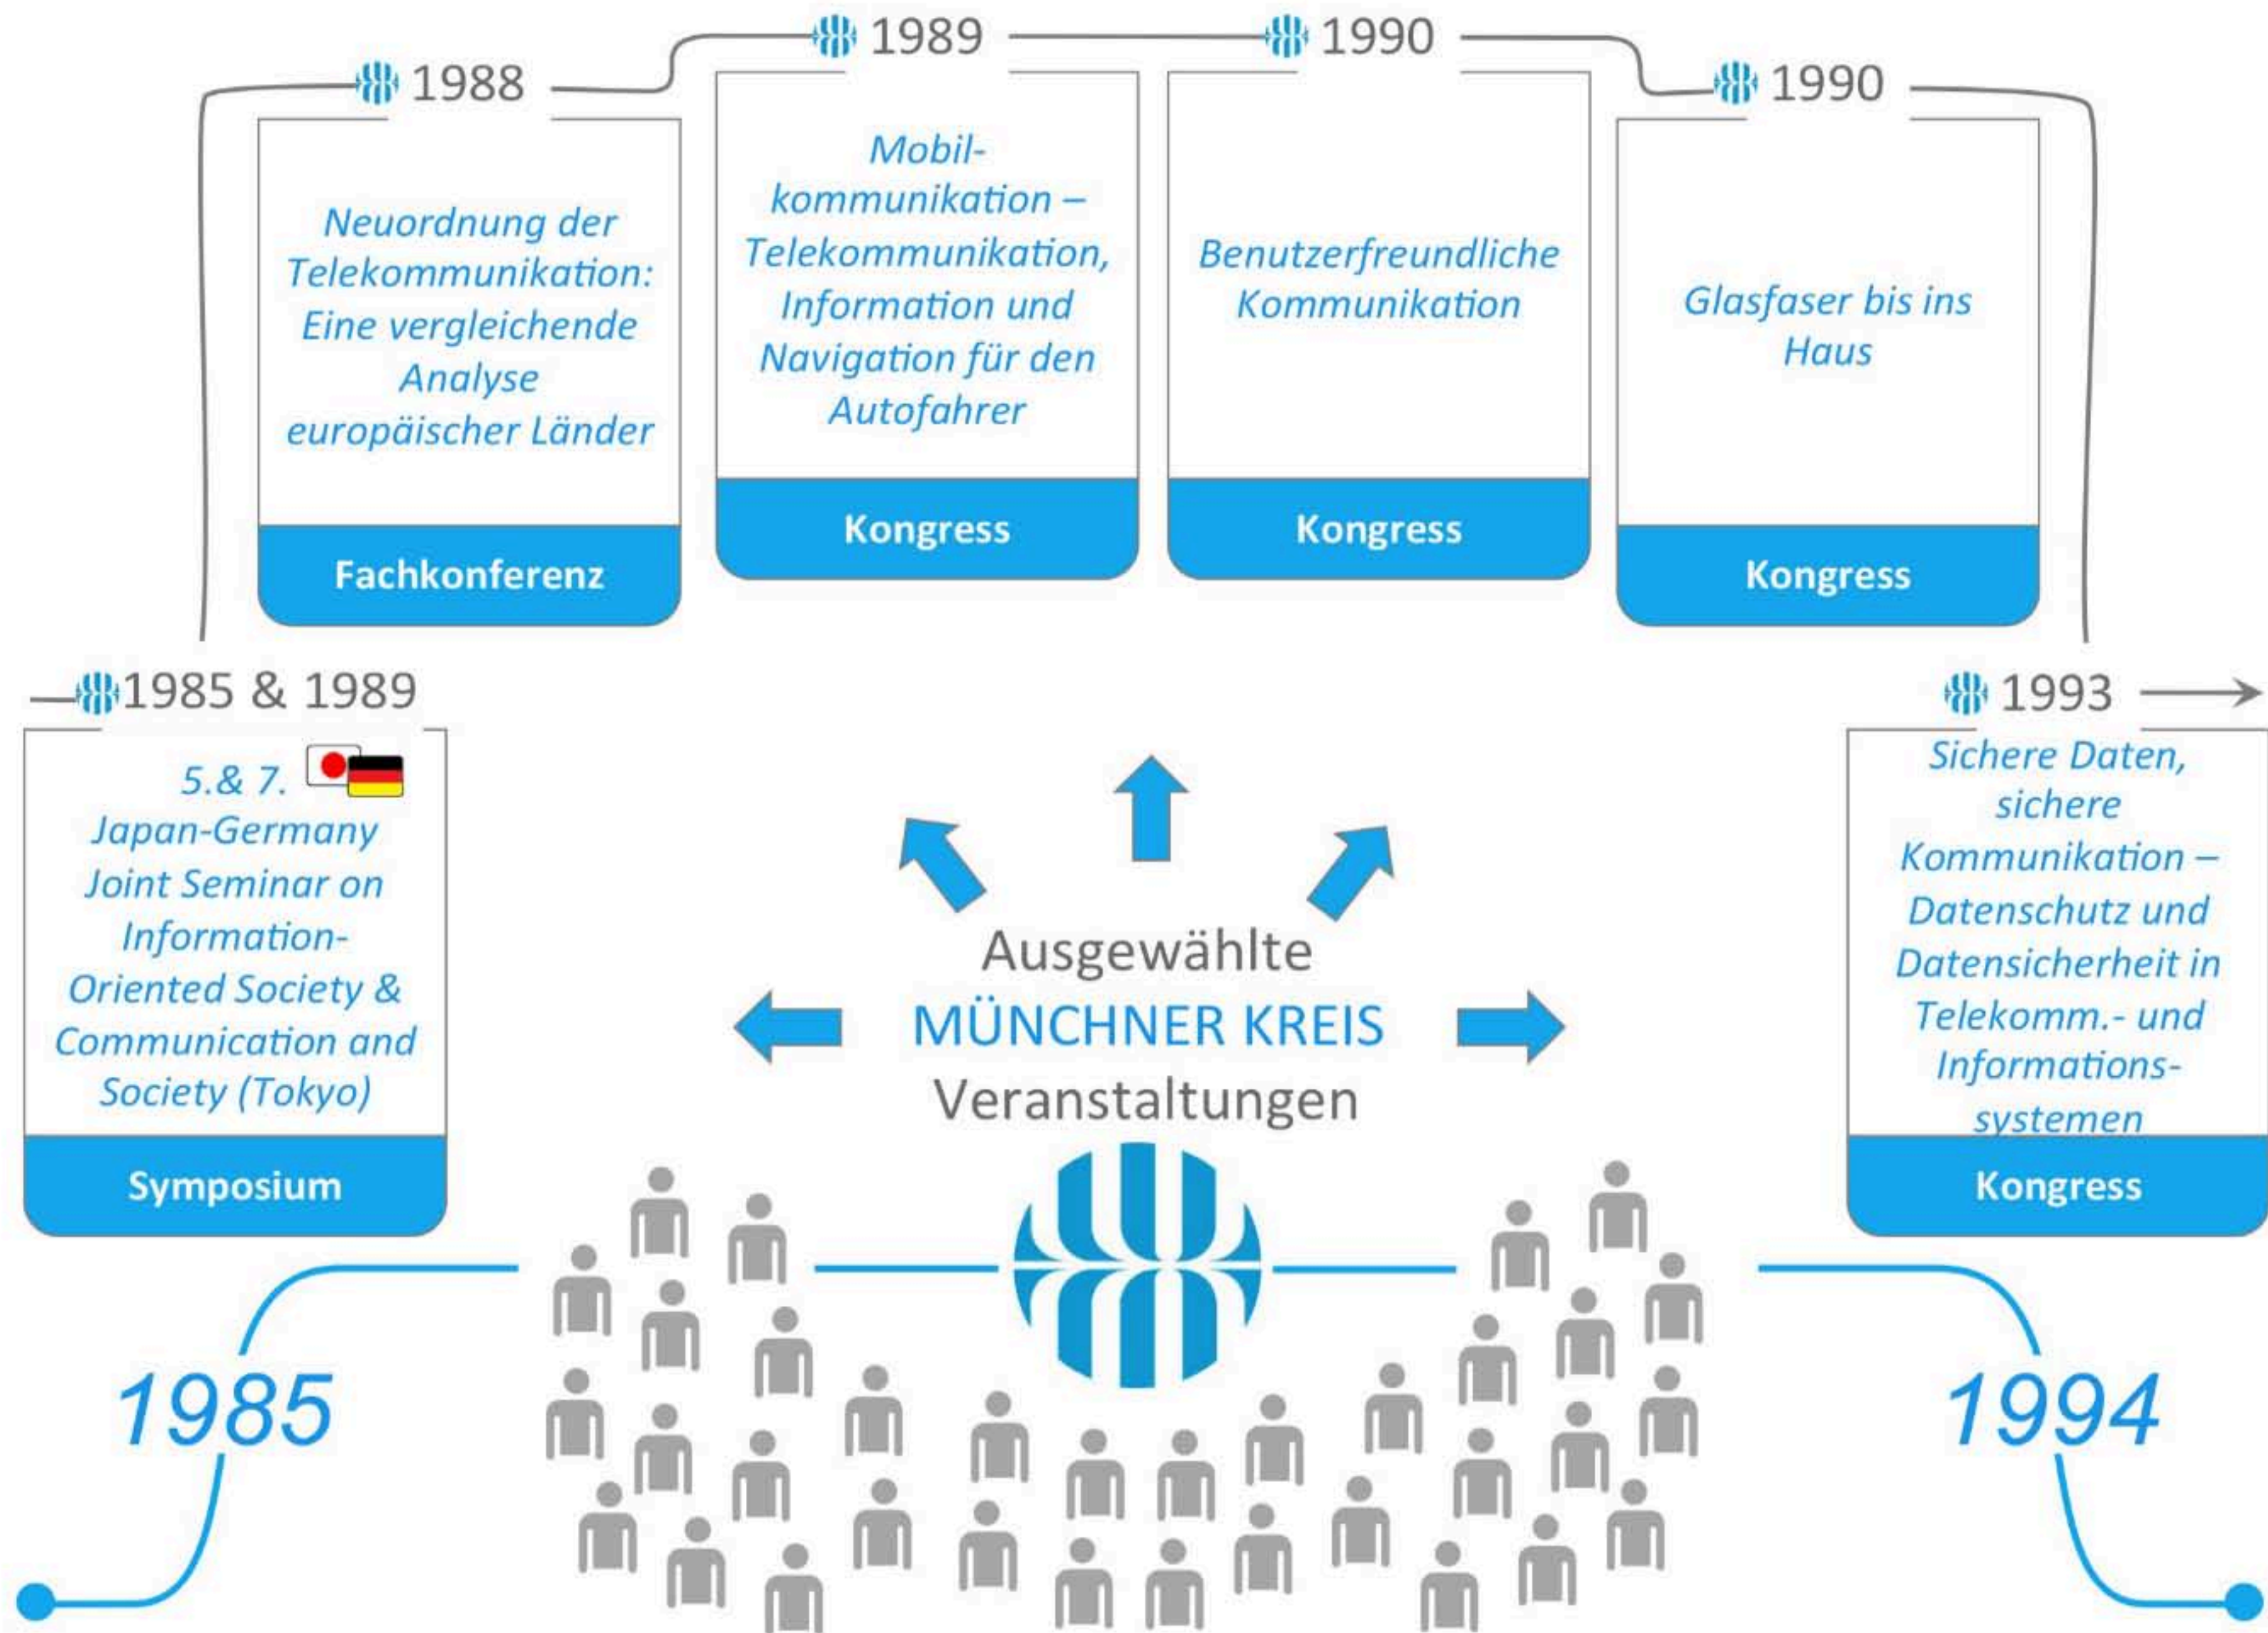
1985 & 1989

5.& 7. Japan-Germany Joint Seminar on Information-Oriented Society & Communication and Society (Tokyo)

Symposium

1988

Neuordnung der Telekommunikation: Eine vergleichende Analyse europäischer Länder

Fachkonferenz

1989

Mobilkommunikation – Telekommunikation, Information und Navigation für den Autofahrer

Kongress

1990

Benutzerfreundliche Kommunikation

Kongress

1990

Glasfaser bis ins Haus

Kongress

1993

Sichere Daten, sichere Kommunikation – Datenschutz und Datensicherheit in Telekomm.- und Informationssystemen

Kongress

Ausgewählte MÜNCHNER KREIS Veranstaltungen

1985

1994